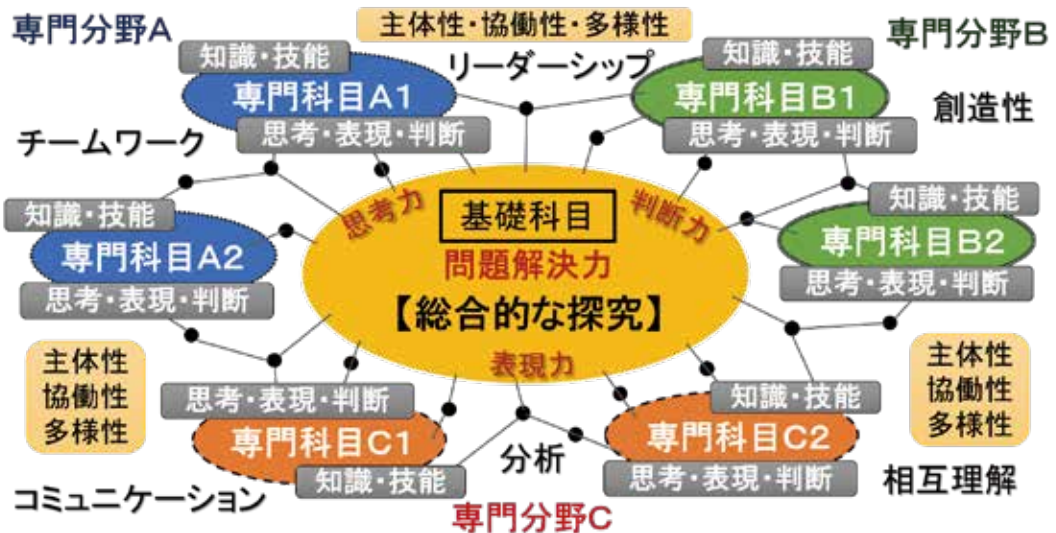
専門分野A

主体性・協働性・多様性

専門分野B

知識・技能

専門科目A1

思考・表現・判断

リーダーシップ

知識・技能

専門科目B1

思考・表現・判断

創造性

チームワーク

知識・技能

専門科目A2

思考・表現・判断

思考力

基礎科目

判断力

問題解決力

【総合的な探究】

表現力

知識・技能

専門科目B2

思考・表現・判断

主体性
協働性
多様性

主体性
協働性
多様性

思考・表現・判断

専門科目C1

知識・技能

分析

知識・技能

専門科目C2

思考・表現・判断

相互理解

コミュニケーション

専門分野C